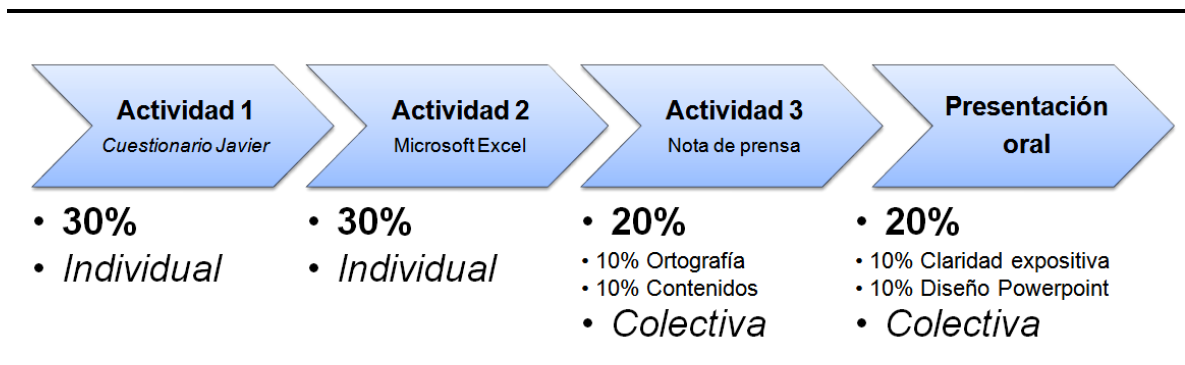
Actividad 1
Cuestionario Javier

• 30%
• Individual

Actividad 2
Microsoft Excel

• 30%
• Individual

Actividad 3
Nota de prensa

• 20%
• 10% Ortografía
• 10% Contenidos
• Colectiva

Presentación oral

• 20%
• 10% Claridad expositiva
• 10% Diseño Powerpoint
• Colectiva